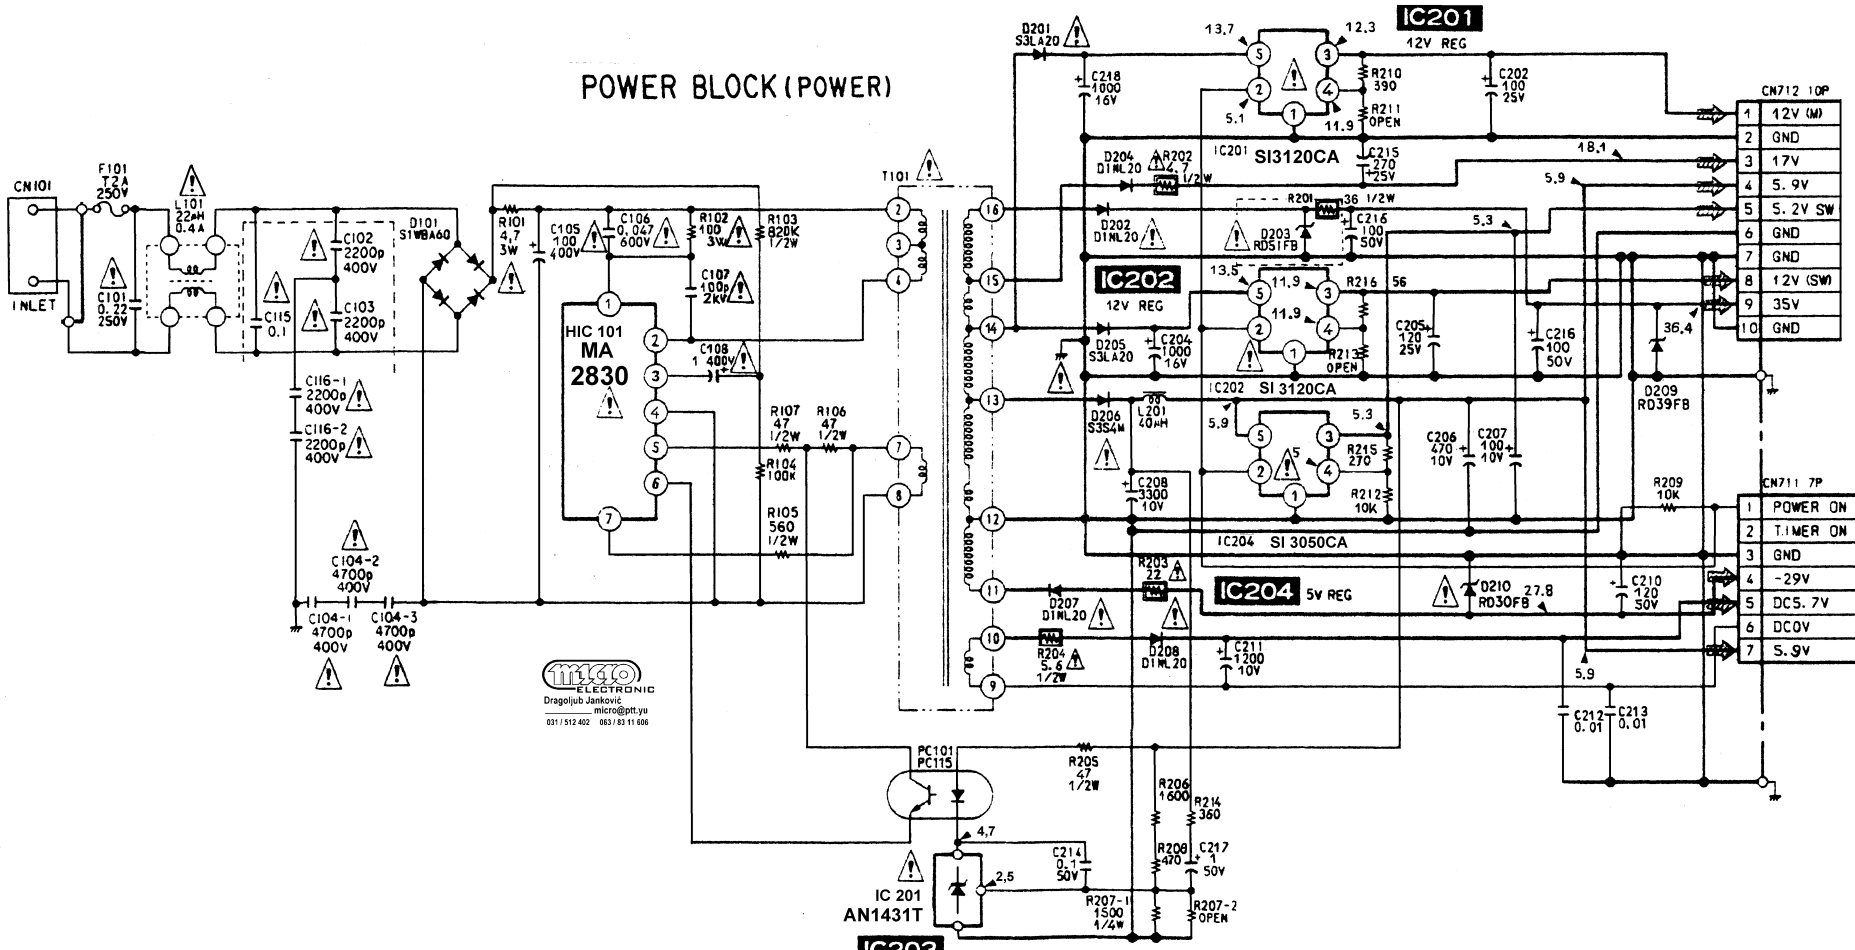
POWER BLOCK (POWER)

CN101
INLET
F101
T2A
250V
L101
22mH
0.4A
C101
0.22
250V
C115
0.1
C102
2200p
400V
C103
2200p
400V
D101
S1WBA60
R101
4.7
3W
C105
100
400V
C106
0.047
600V
R102
100
3W
R103
820K
1/2W
C107
100p
2KV
HIC 101
MA
2830
C108
1 400V
R107
47
1/2W
R106
47
1/2W
R104
100K
R105
560
1/2W
C116-1
2200p
400V
C116-2
2200p
400V
C104-2
4700p
400V
C104-1
4700p
400V
C104-3
4700p
400V
T101

ELECTRONIC
Dragoljub Janković
micro@ptt.yu
031 / 512 402 063 / 83 11 606

D201
S3LA20
C218
1000
16V
13.7
12.3
IC201
12V REG
R210
390
R211
OPEN
5.1
11.9
C202
100
25V
IC201 SI3120CA
C215
270
25V
D204
D1NL20
R202
4.7
1/2W
18.1
5.9
D202
D1NL20
R201
36 1/2W
D203
RD51FB
C216
100
50V
5.3
IC202
12V REG
13.5
11.9
11.9
R216 56
R213
OPEN
C205
120
25V
C216
100
50V
D205
S3LA20
C204
1000
16V
IC202 SI 3120CA
D206
S3S4M
L201
40μH
5.9
5.3
5
R215
270
R212
10K
C206
470
10V
C207
100
10V
C208
3300
10V
IC204 SI 3050CA
R203
22
IC204 5V REG
D207
D1NL20
D208
D1NL20
R204
5.6
1/2W
C211
1200
10V
D210
RD30FB
27.8
C210
120
50V
5.9
C212
0.01
C213
0.01
36.4
D209
RD39FB
R209
10K
PC101
PC115
R205
47
1/2W
R206
1600
R214
360
4.7
C214
0.1
50V
2.5
R208
470
C217
1
50V
R207-1
1500
1/4W
R207-2
OPEN
IC 201
AN1431T
IC203

CN712 10P
| 1 | 12V (M) |
|---|---|
| 2 | GND |
| 3 | 17V |
| 4 | 5.9V |
| 5 | 5.2V SW |
| 6 | GND |
| 7 | GND |
| 8 | 12V (SW) |
| 9 | 35V |
| 10 | GND |

CN711 7P
| 1 | POWER ON |
|---|---|
| 2 | TIMER ON |
| 3 | GND |
| 4 | -29V |
| 5 | DC5.7V |
| 6 | DC0V |
| 7 | 5.9V |